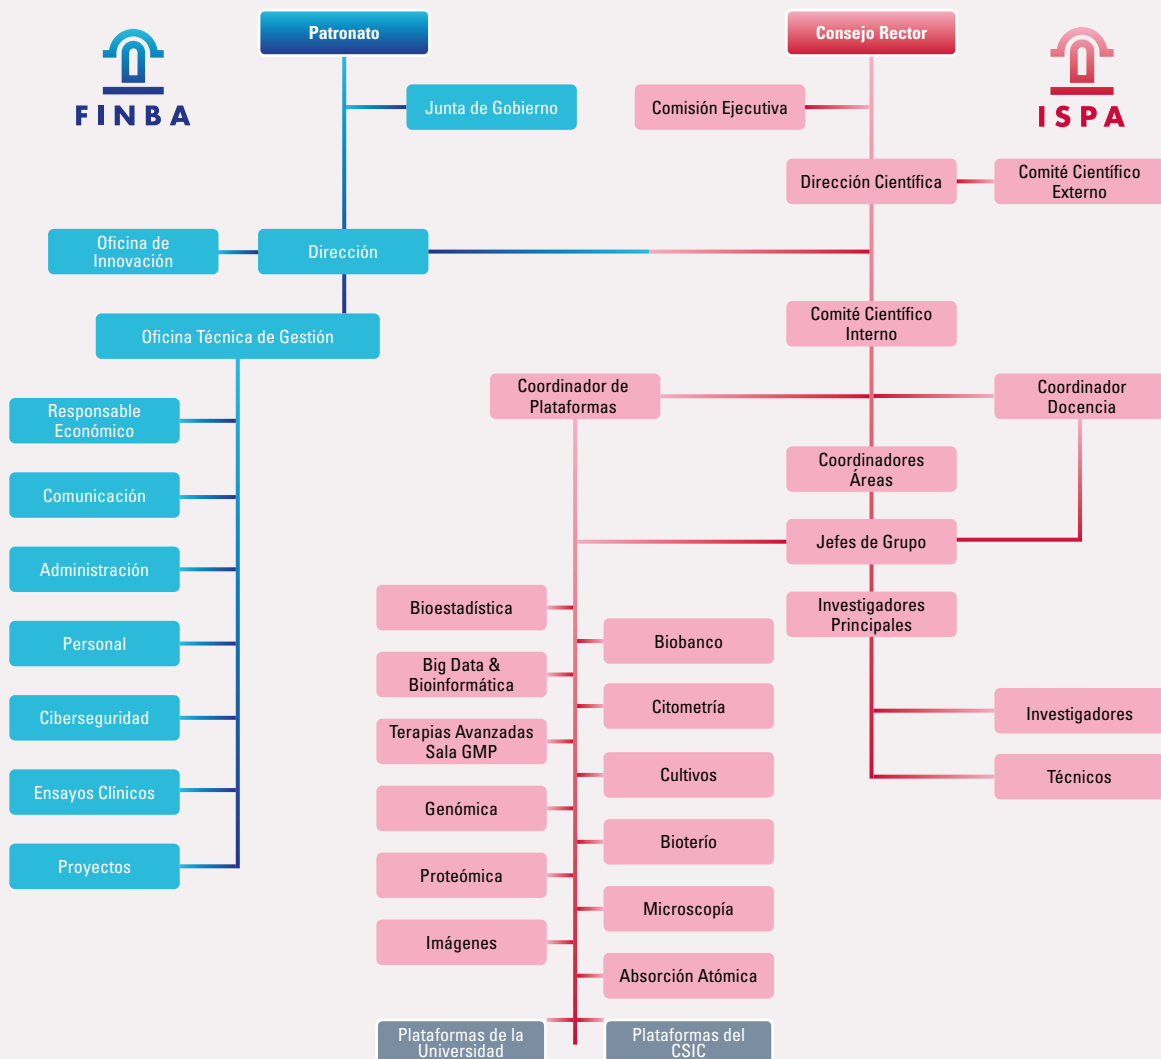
FINBA

Patronato

Junta de Gobierno

Oficina de Innovación

Dirección

Oficina Técnica de Gestión

Responsable Económico

Comunicación

Administración

Personal

Ciberseguridad

Ensayos Clínicos

Proyectos

Consejo Rector

ISPA

Comisión Ejecutiva

Dirección Científica

Comité Científico Externo

Comité Científico Interno

Coordinador de Plataformas

Coordinador Docencia

Coordinadores Áreas

Jefes de Grupo

Investigadores Principales

Investigadores

Técnicos

Bioestadística

Big Data & Bioinformática

Terapias Avanzadas Sala GMP

Genómica

Proteómica

Imágenes

Biobanco

Citometría

Cultivos

Bioterío

Microscopía

Absorción Atómica

Plataformas de la Universidad

Plataformas del CSIC